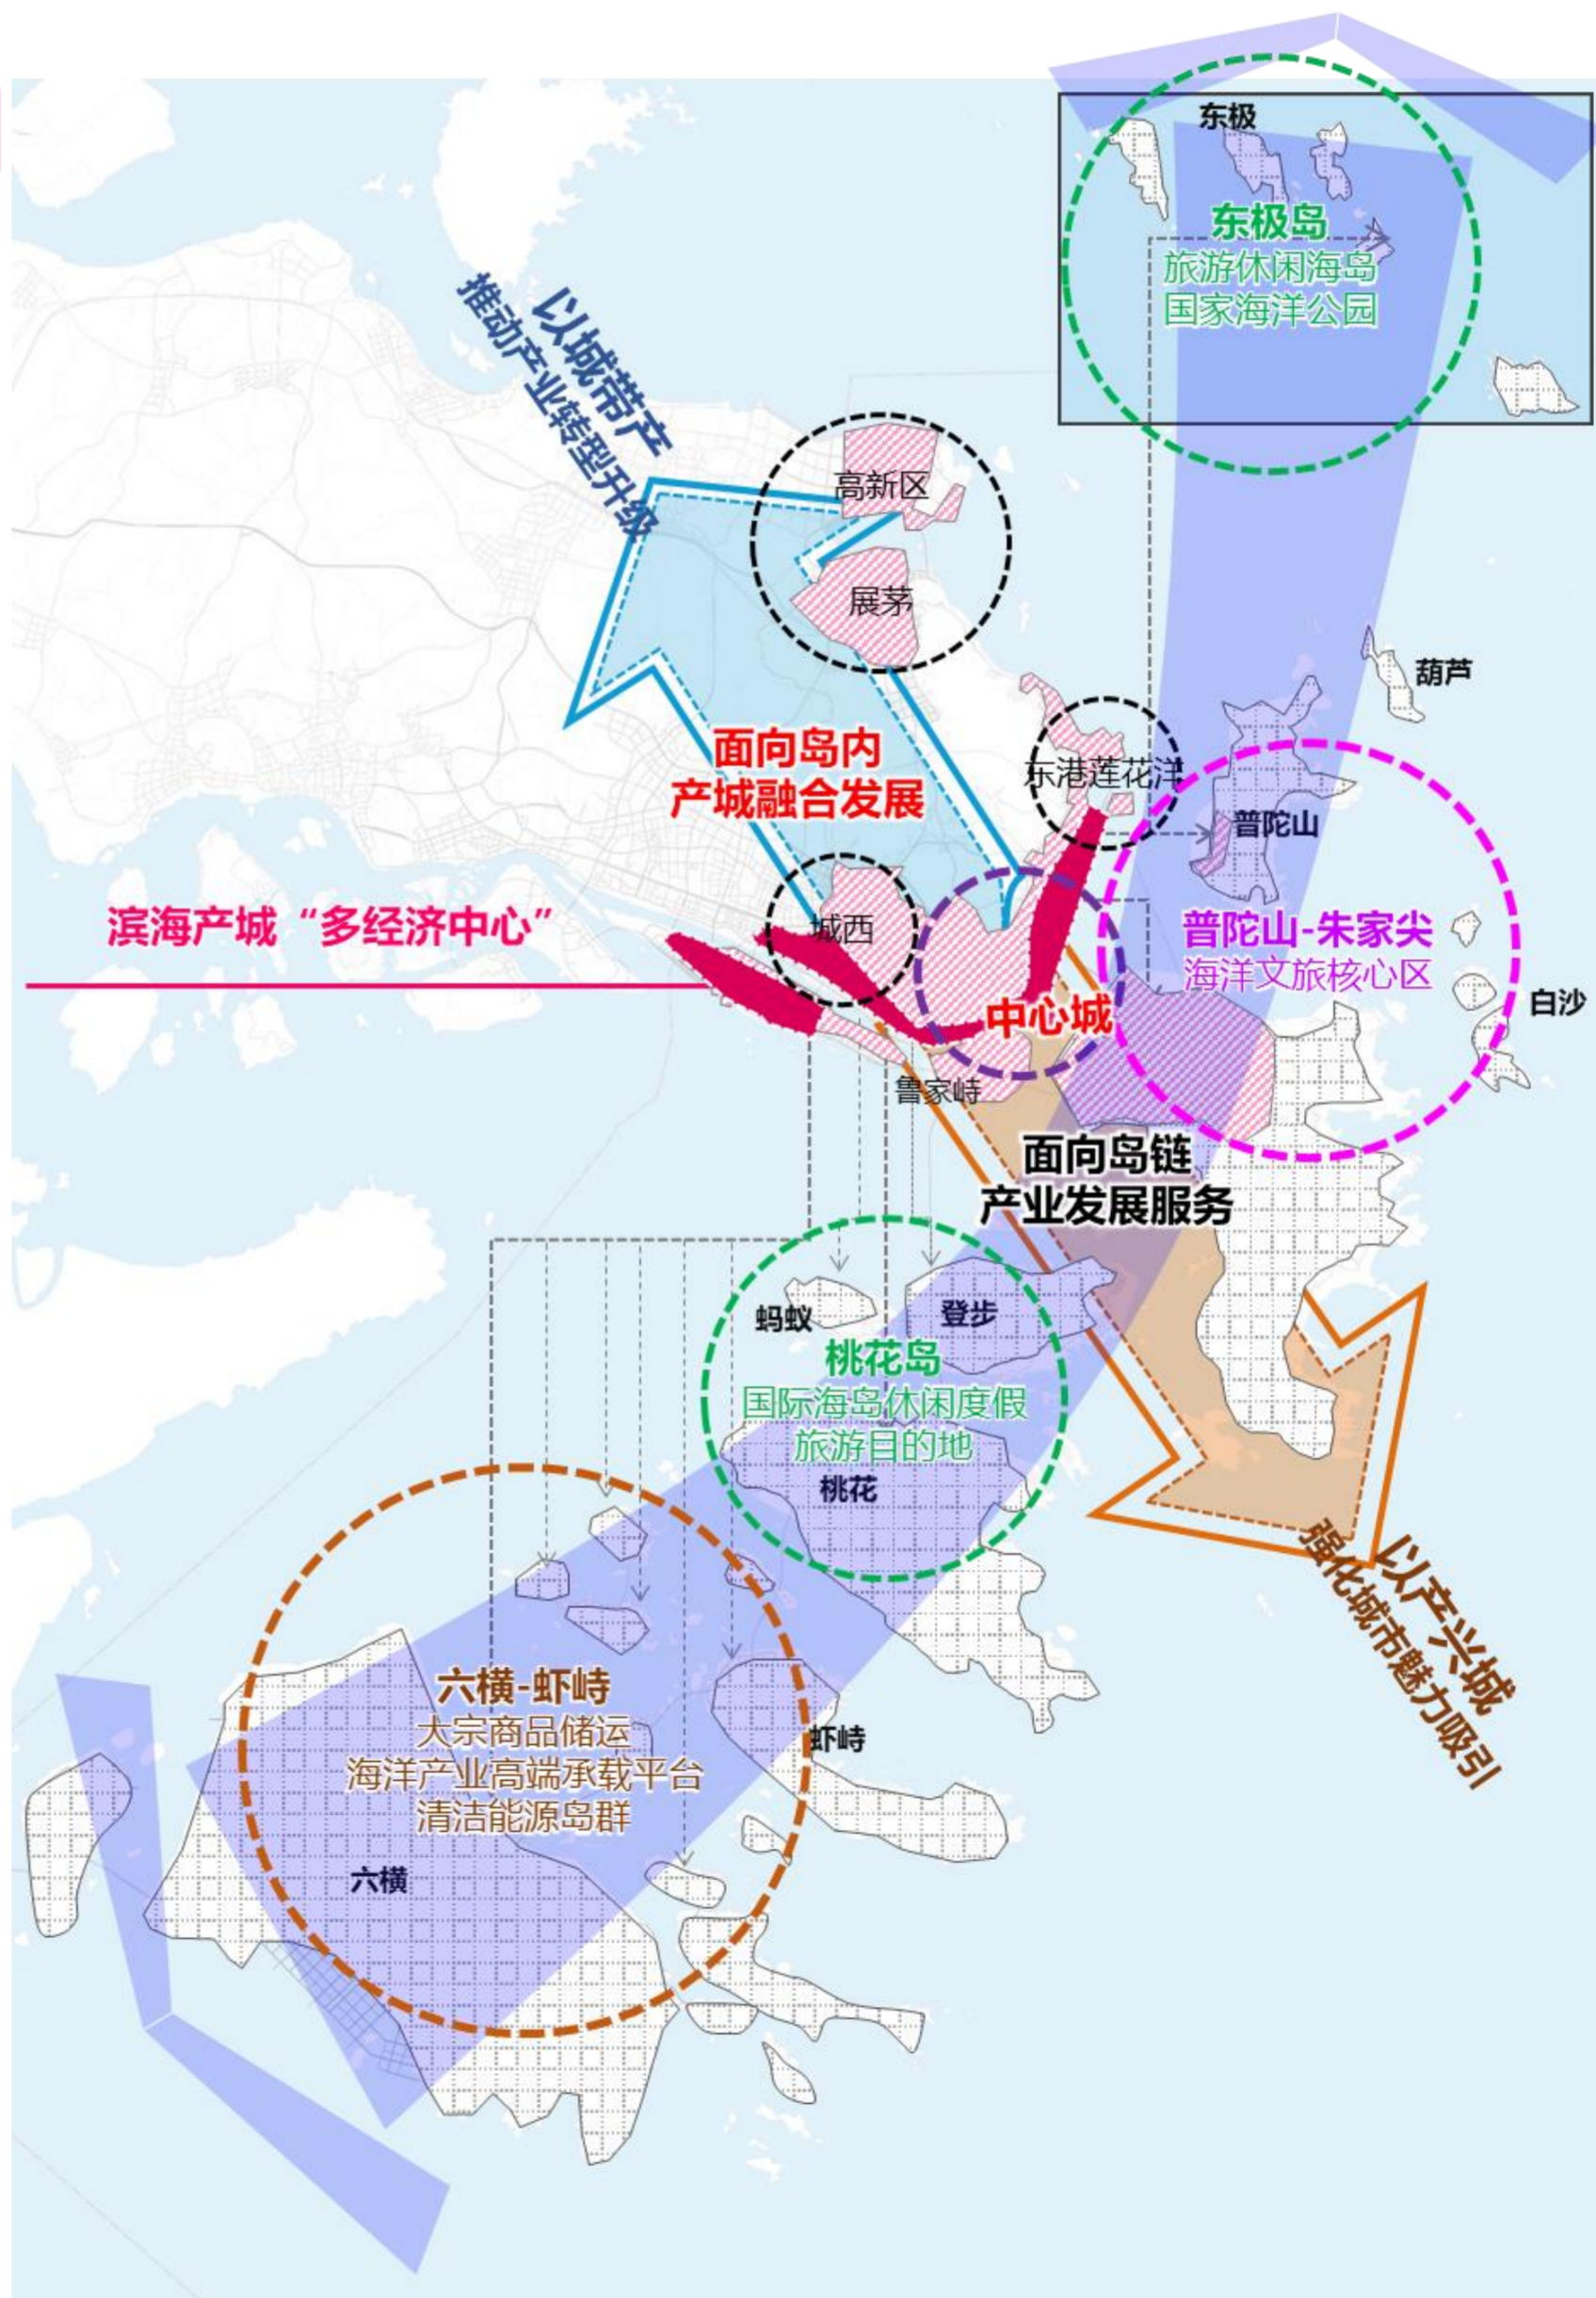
东极
东极岛
旅游休闲海岛
国家海洋公园

以城带产
推动产业转型升级

高新区
展茅

葫芦

面向岛内
产城融合发展

东港莲花洋
普陀山

滨海产城“多经济中心”
城西
中心城
普陀山-朱家尖
海洋文旅核心区
白沙

鲁家峙

面向岛链
产业发展服务

蚂蚁
登步
桃花岛
国际海岛休闲度假
旅游目的地
桃花

以产兴城
强化城市魅力吸引

六横-虾峙
大宗商品储运
海洋产业高端承载平台
清洁能源岛群
虾峙
六横